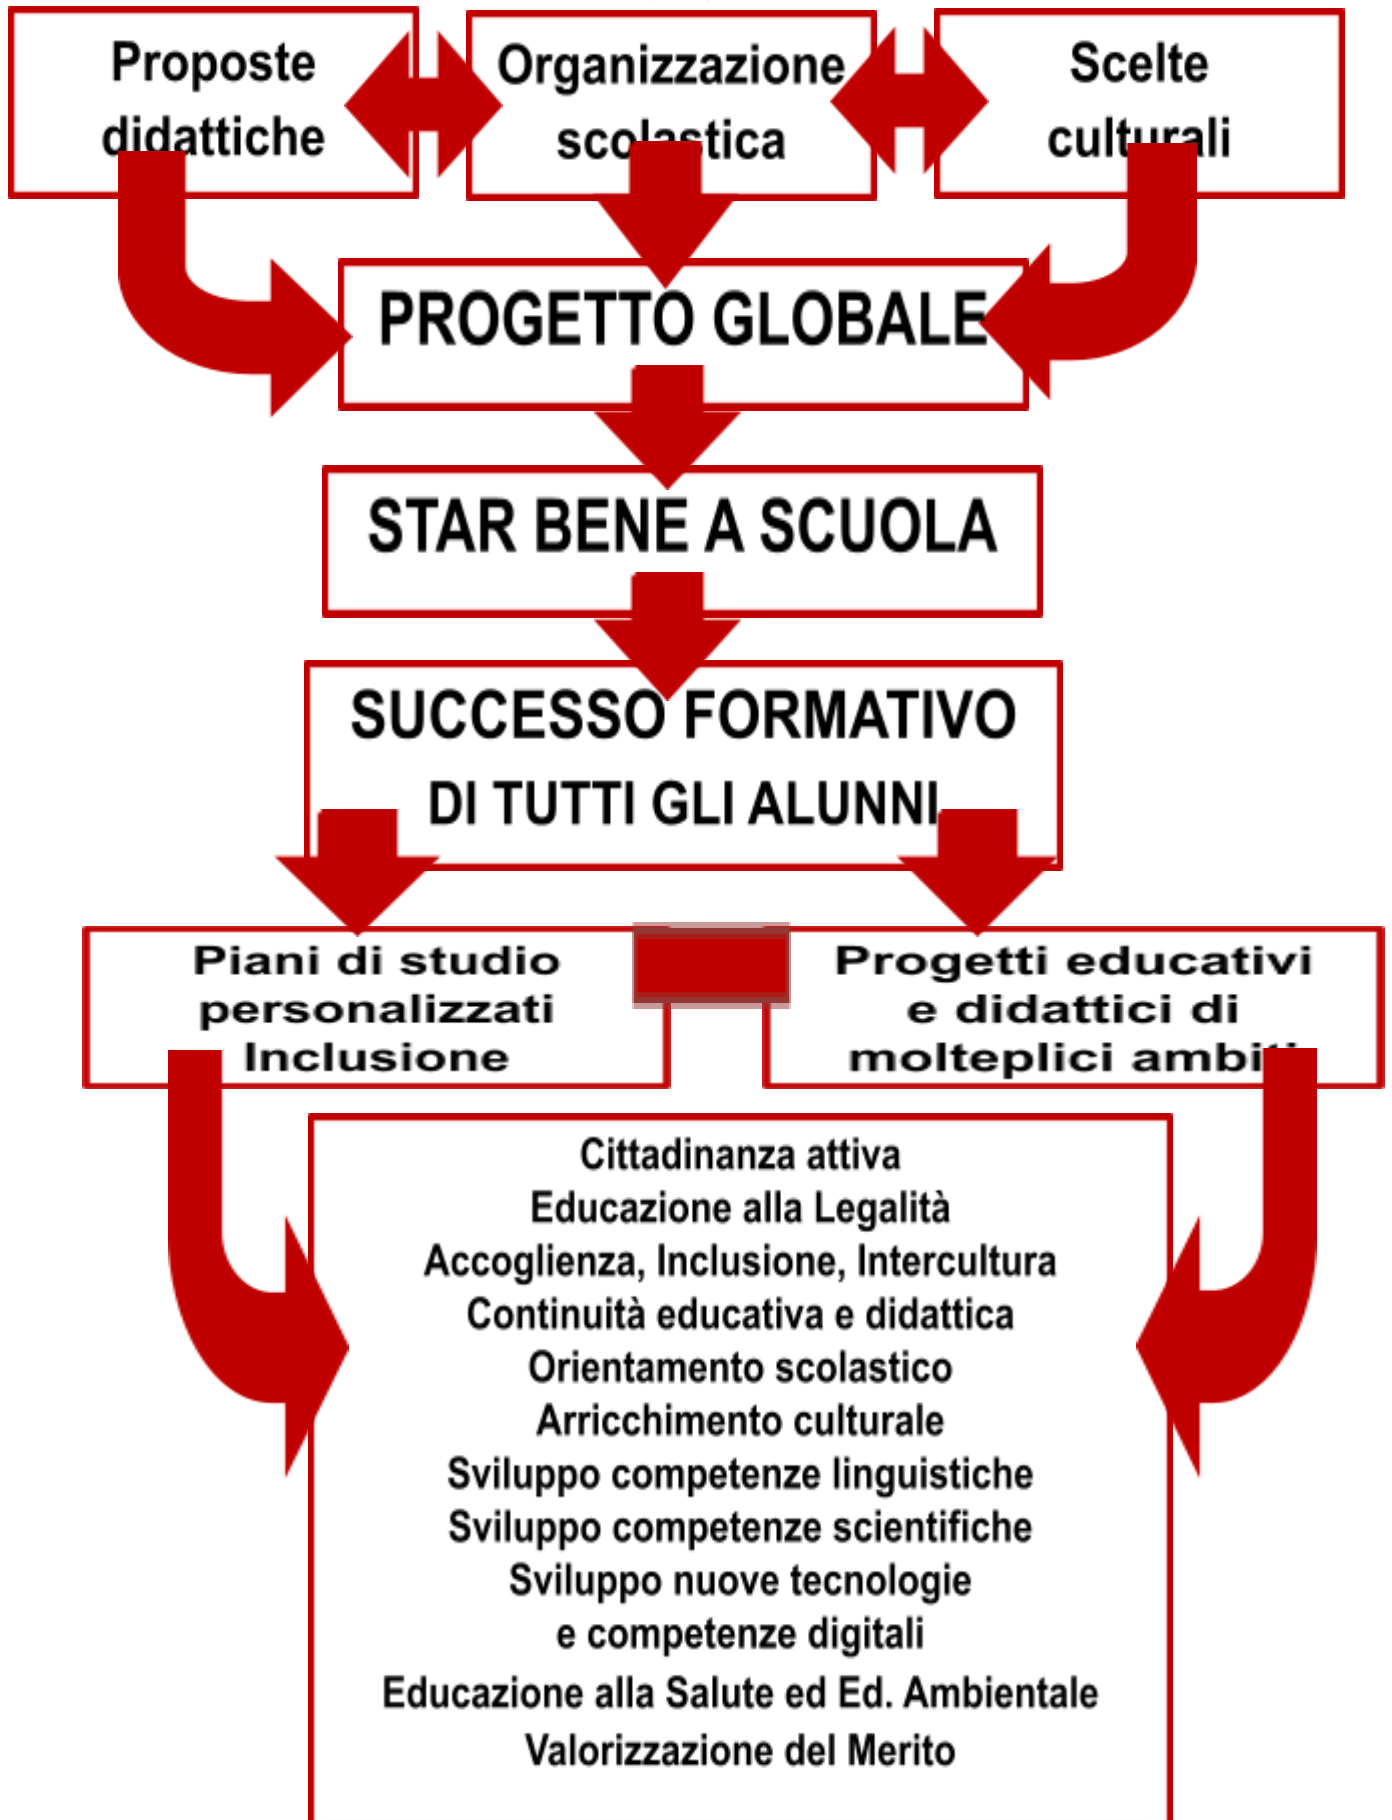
Proposte didattiche

Organizzazione scolastica

Scelte culturali

PROGETTO GLOBALE

STAR BENE A SCUOLA

SUCCESSO FORMATIVO DI TUTTI GLI ALUNNI

Piani di studio personalizzati Inclusione

Progetti educativi e didattici di molteplici ambiti

Cittadinanza attiva
Educazione alla Legalità
Accoglienza, Inclusione, Intercultura
Continuità educativa e didattica
Orientamento scolastico
Arricchimento culturale
Sviluppo competenze linguistiche
Sviluppo competenze scientifiche
Sviluppo nuove tecnologie
e competenze digitali
Educazione alla Salute ed Ed. Ambientale
Valorizzazione del Merito